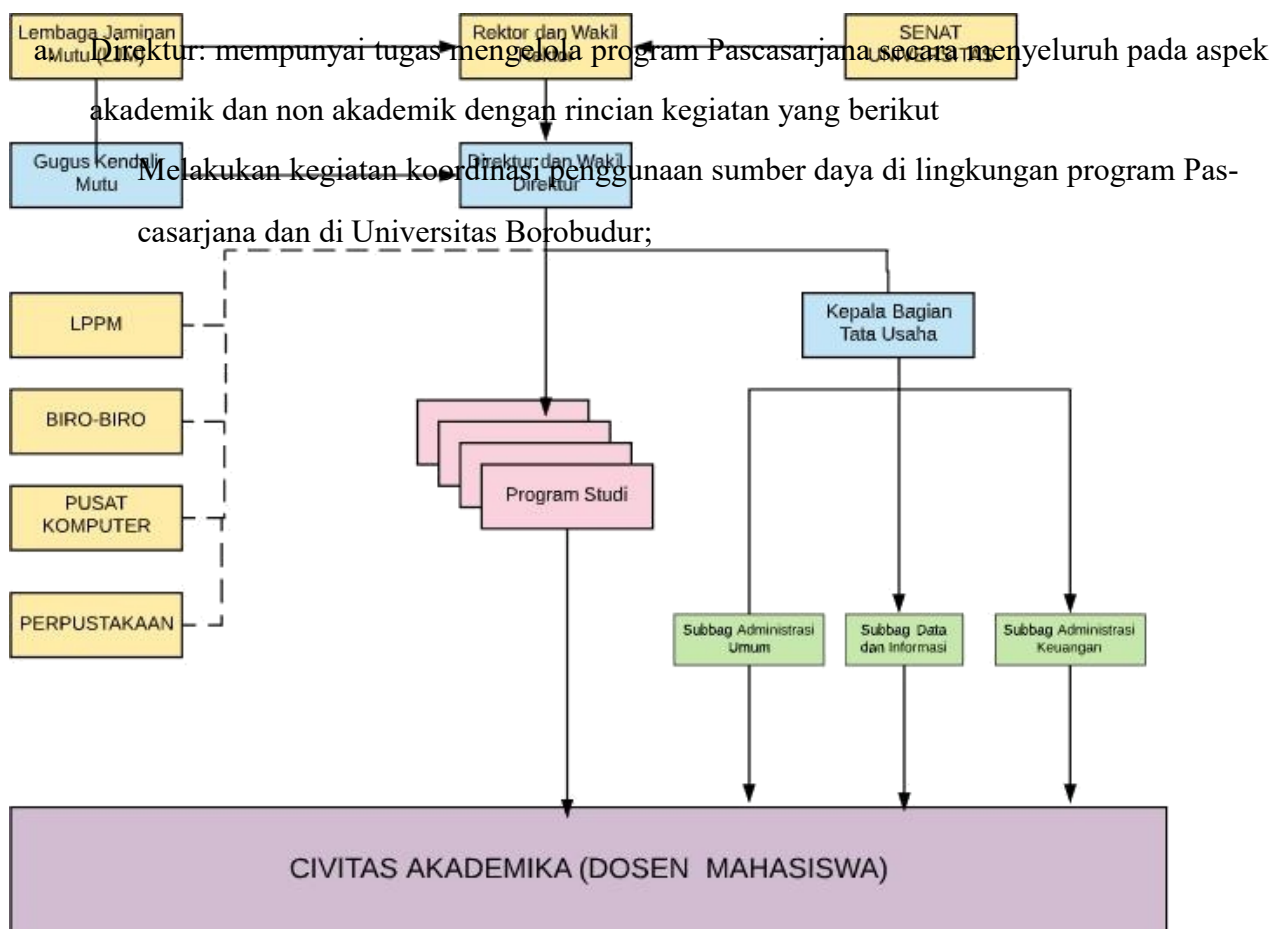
a. Direktur: mempunyai tugas mengelola program Pascasarjana secara menyeluruh pada aspek akademik dan non akademik dengan rincian kegiatan yang berikut

Melakukan kegiatan koordinasi penggunaan sumber daya di lingkungan program Pascasarjana dan di Universitas Borobudur;

Lembaga Jaminan Mutu (LJM)

Rektor dan Wakil Rektor

SENAT UNIVERSITAS

Gugus Kendali Mutu

Direktur dan Wakil Direktur

LPPM

BIRO-BIRO

PUSAT KOMPUTER

PERPUSTAKAAN

Kepala Bagian Tata Usaha

Program Studi

Subbag Administrasi Umum

Subbag Data dan Informasi

Subbag Administrasi Keuangan

CIVITAS AKADEMIKA (DOSEN MAHASISWA)